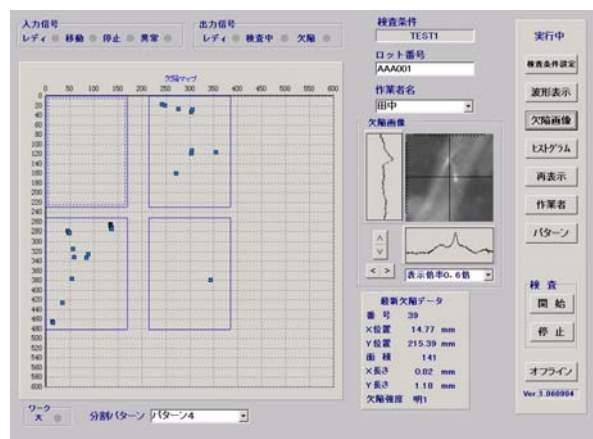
入力信号
レディ 移動 停止 異常

出力信号
レディ 検査中 欠陥

検査条件
TEST1

ロット番号
AAA001

作業者名
田中

欠陥画像

実行中

検査条件設定

波形表示

欠陥画像

ヒストグラム

再表示

作業者

パターン

検査

開始

停止

オフライン

Ver.1.060904

欠陥マップ

0 50 100 150 200 250 300 350 400 450 500 550 600

0 20 40 60 80 100 120 140 160 180 200 220 240 260 280 300 320 340 360 380 400 420 440 460 480 500 520 540 560 580 600

表示倍率0.6倍

最新欠陥データ
番号 39
X位置 14.77 mm
Y位置 215.39 mm
面積 141
X長さ 0.82 mm
Y長さ 1.18 mm
欠陥強度 明1

ワーク
大

分割パターン パターン4